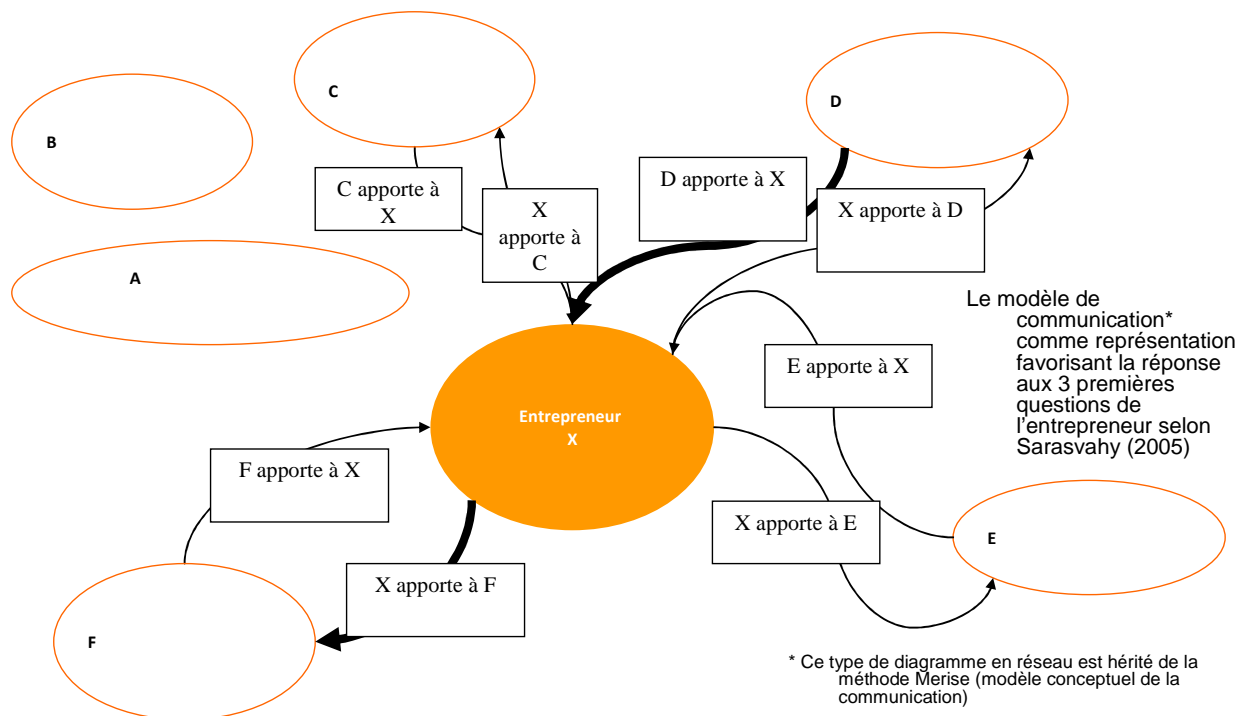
C

B

A

C apporte à X

X apporte à C

D

D apporte à X

X apporte à D

Le modèle de communication* comme représentation favorisant la réponse aux 3 premières questions de l'entrepreneur selon Sarasvahy (2005)

E apporte à X

Entrepreneur X

F apporte à X

X apporte à E

E

X apporte à F

F

* Ce type de diagramme en réseau est hérité de la méthode Merise (modèle conceptuel de la communication)